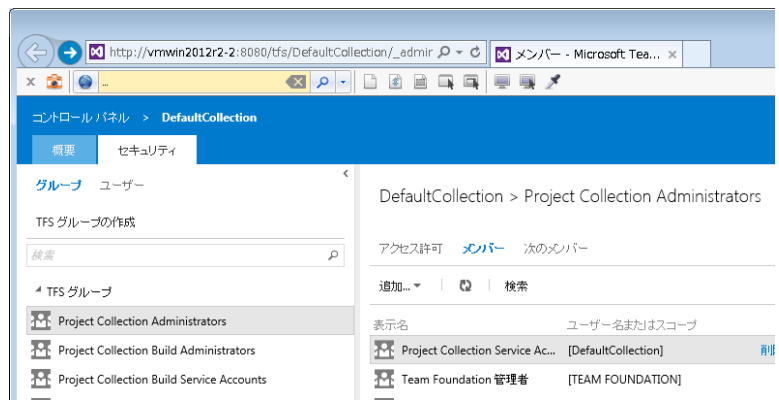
http://vmwin2012r2-2:8080/tfs/DefaultCollection/_admir

メンバー - Microsoft Tea...

...

コントロール パネル > DefaultCollection

概要 セキュリティ

グループ ユーザー

TFS グループの作成

検索

TFS グループ

Project Collection Administrators

Project Collection Build Administrators

Project Collection Build Service Accounts

DefaultCollection > Project Collection Administrators

アクセス許可 メンバー 次のメンバー

追加... 検索

表示名 ユーザー名またはスコープ

Project Collection Service Ac... [DefaultCollection] 削

Team Foundation 管理者 [TEAM FOUNDATION]